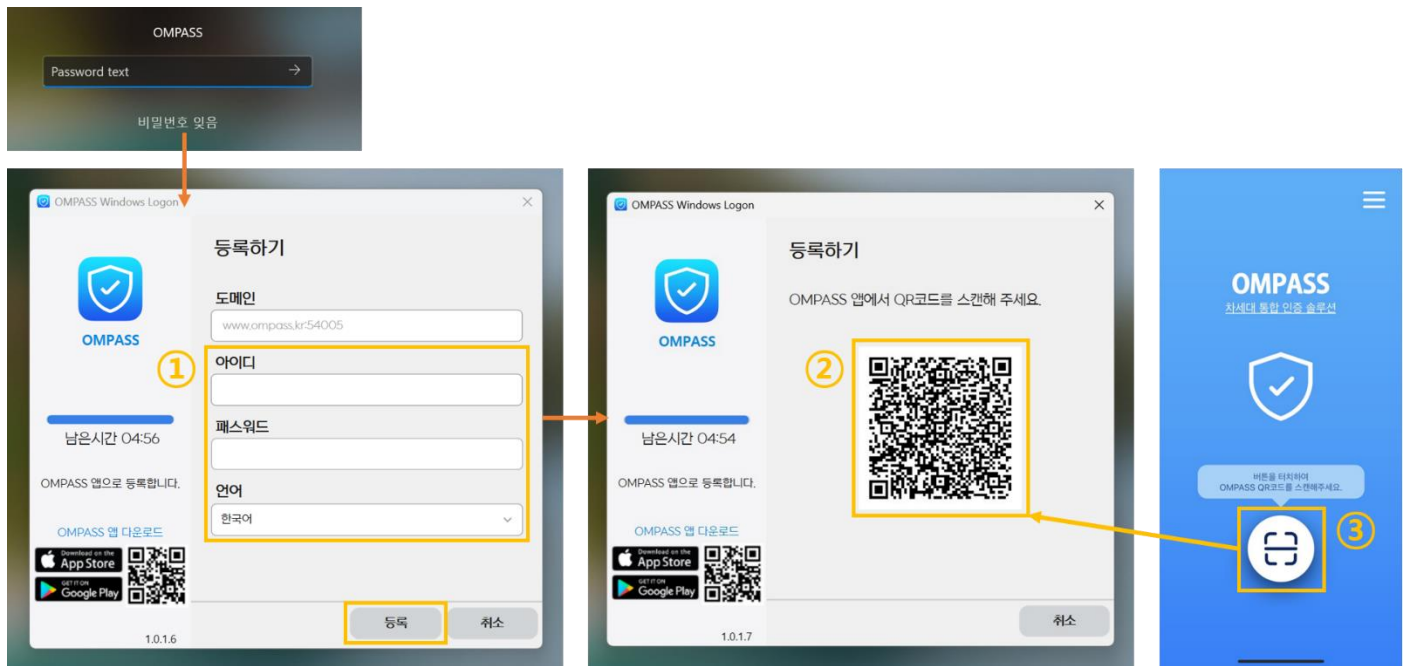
OMPASS

Password text

비밀번호 잊음

OMPASS Windows Logon

OMPASS

남은시간 04:56

OMPASS 앱으로 등록합니다.

OMPASS 앱 다운로드

Download on the App Store

GET IT ON Google Play

1.0.1.6

등록하기

도메인

www.ompass.kr:54005

①

아이디

패스워드

언어

한국어

등록

취소

OMPASS Windows Logon

OMPASS

남은시간 04:54

OMPASS 앱으로 등록합니다.

OMPASS 앱 다운로드

Download on the App Store

GET IT ON Google Play

1.0.1.7

등록하기

OMPASS 앱에서 QR코드를 스캔해 주세요.

②

취소

OMPASS

차세대 통합 인증 솔루션

버튼을 터치하여 OMPASS QR코드를 스캔해주세요.

③